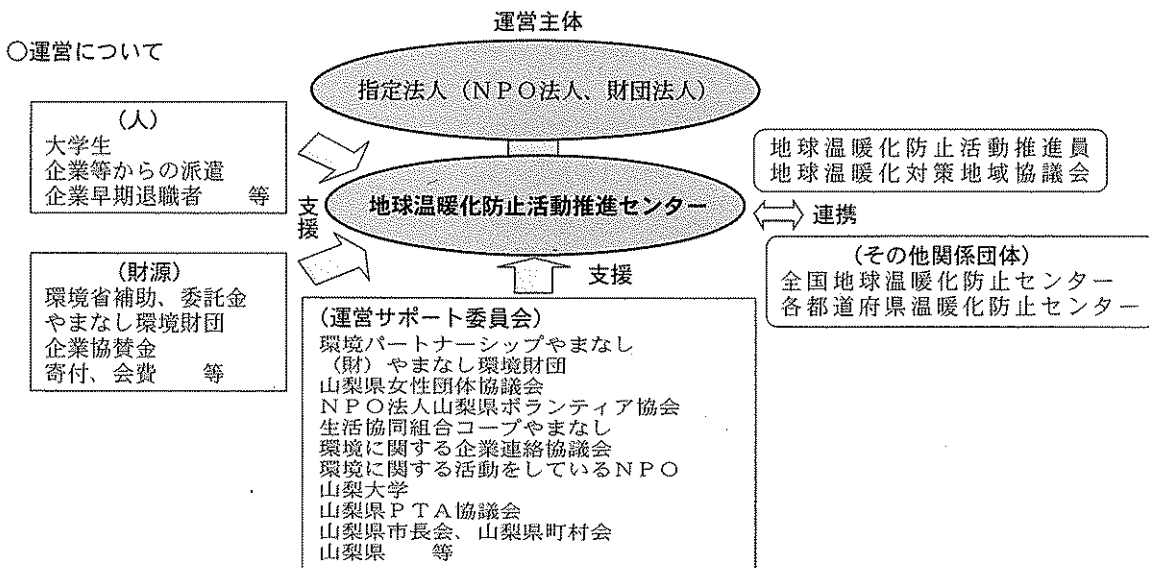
○運営について

運営主体

指定法人（NPO法人、財団法人）

（人）
大学生
企業等からの派遣
企業早期退職者　　等

支援

地球温暖化防止活動推進センター

地球温暖化防止活動推進員
地球温暖化対策地域協議会

連携

（その他関係団体）
全国地球温暖化防止センター
各都道府県温暖化防止センター

（財源）
環境省補助、委託金
やまなし環境財団
企業協賛金
寄付、会費　　等

支援

（運営サポート委員会）
環境パートナーシップやまなし
（財）やまなし環境財団
山梨県女性団体協議会
NPO法人山梨県ボランティア協会
生活協同組合コープやまなし
環境に関する企業連絡協議会
環境に関する活動をしているNPO
山梨大学
山梨県PTA協議会
山梨県市長会、山梨県町村会
山梨県　　等